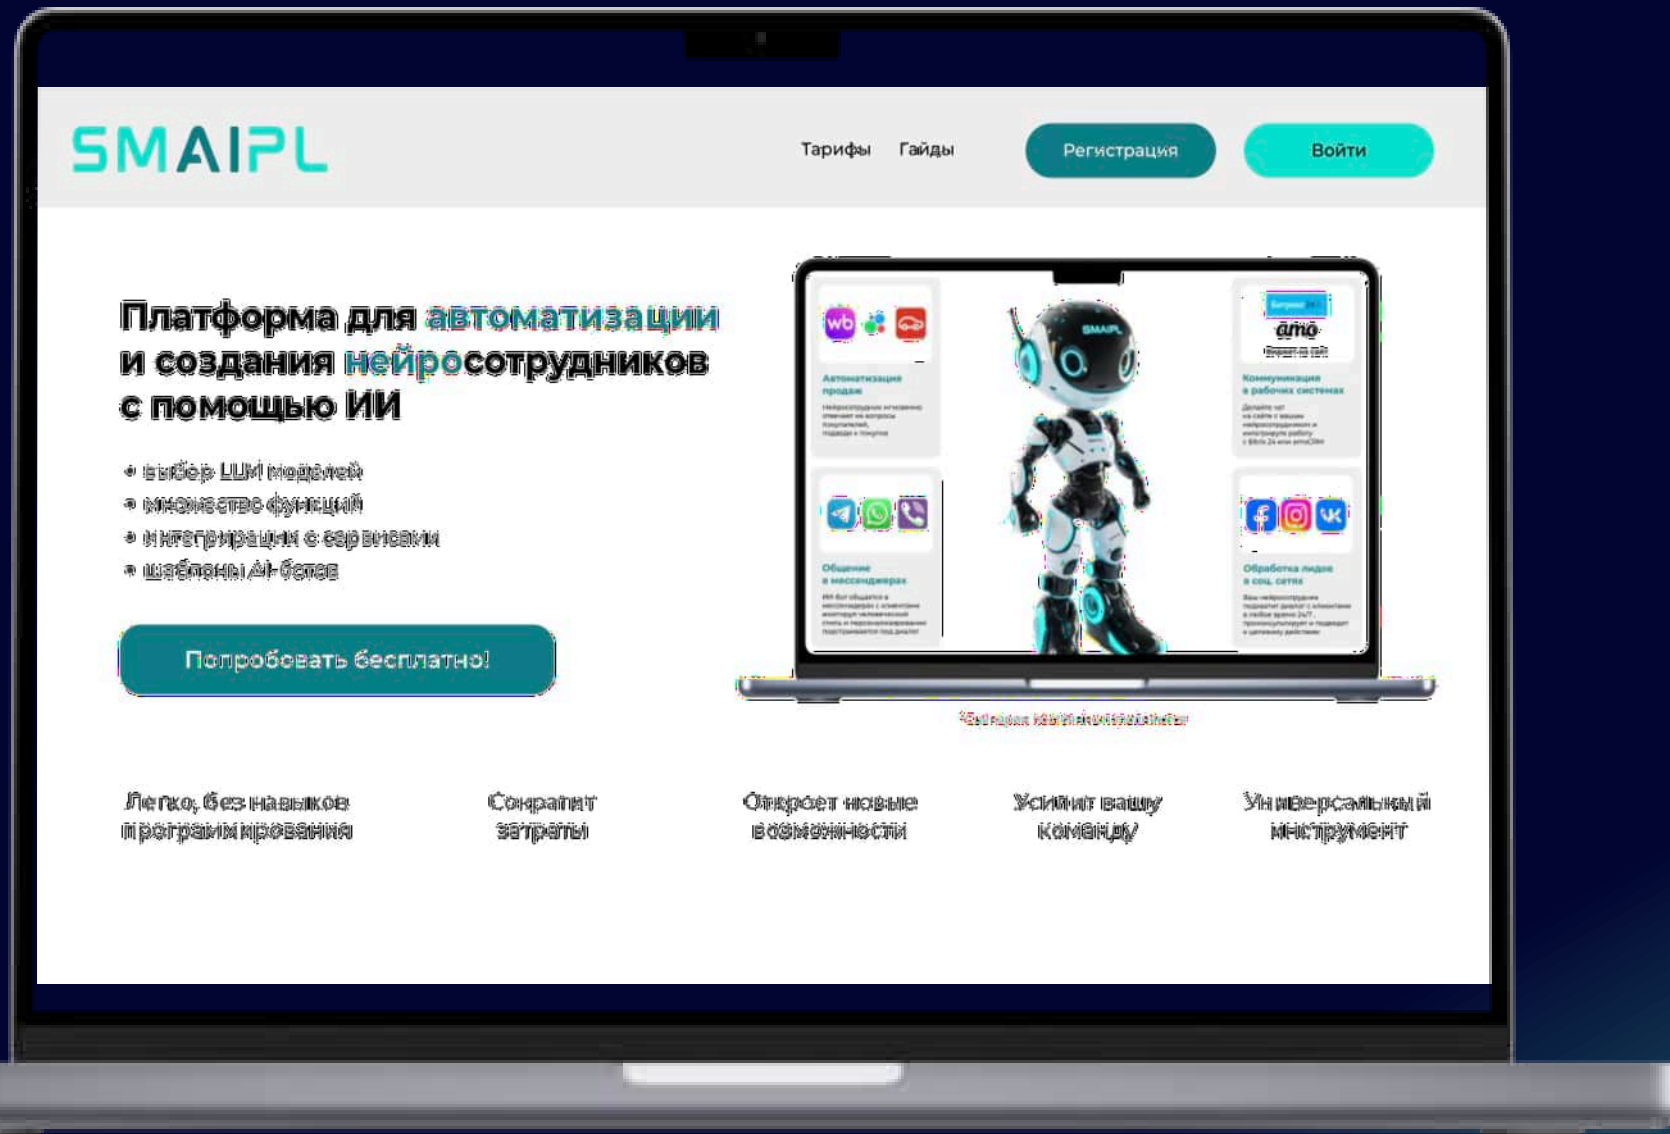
SMAIPL

Тарифы Гайды

Регистрация

Войти

Платформа для автоматизации и создания нейросотрудников с помощью ИИ

• выбор LLM моделей
• множество функций
• интеграции с сервисами
• шаблоны AI-ботов

Попробовать бесплатно!

wb

Автоматизация продаж

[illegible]

Общение в мессенджерах

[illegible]

SMAIPL

Битрикс24

amo

Коммуникация в рабочих системах

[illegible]

Обработка лидов в соц. сетях

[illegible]

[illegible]

Легко, без навыков программирования

Сократит затраты

Откроет новые возможности

Усилит вашу команду

Универсальный инструмент